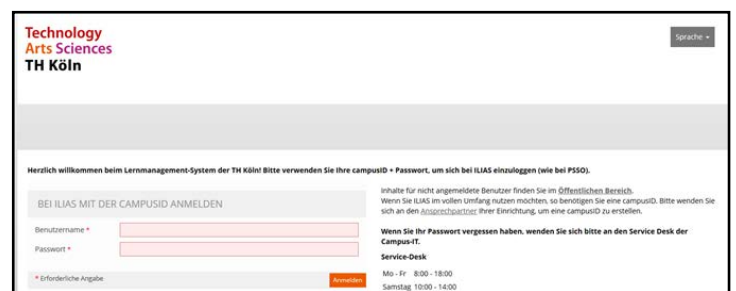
Technology
Arts Sciences
TH Köln

Sprache

Herzlich willkommen beim Lernmanagement-System der TH Köln! Bitte verwenden Sie Ihre campusID + Passwort, um sich bei ILIAS einzuloggen (wie bei PSSO).

BEI ILIAS MIT DER CAMPUSID ANMELDEN

Benutzername *

Passwort *

* Erforderliche Angabe

Anmelden

Inhalte für nicht angemeldete Benutzer finden Sie im Öffentlichen Bereich.
Wenn Sie ILIAS im vollen Umfang nutzen möchten, so benötigen Sie eine campusID. Bitte wenden Sie sich an den Ansprechpartner Ihrer Einrichtung, um eine campusID zu erstellen.

Wenn Sie Ihr Passwort vergessen haben, wenden Sie sich bitte an den Service Desk der Campus-IT.

Service-Desk

Mo - Fr 8:00 - 18:00
Samstag 10:00 - 14:00